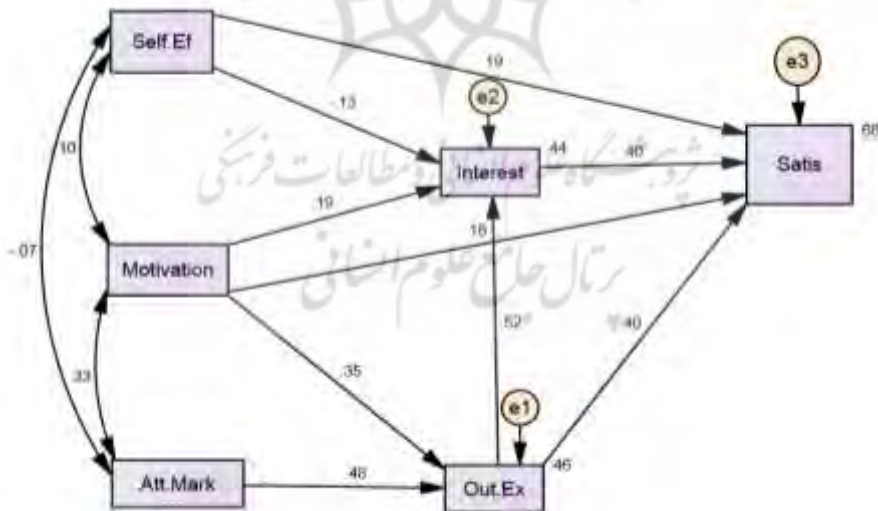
Self.Ef

.19

e3

.13

e2

.10

.44

.46

.68

Interest

Satis

.19

.15

-.07

Motivation

.52

.40

.35

e1

.33

.46

Att.Mark

.48

Out.Ex

پژوهشگاه علوم انسانی و مطالعات فرهنگی

پرتال جامع علوم انسانی